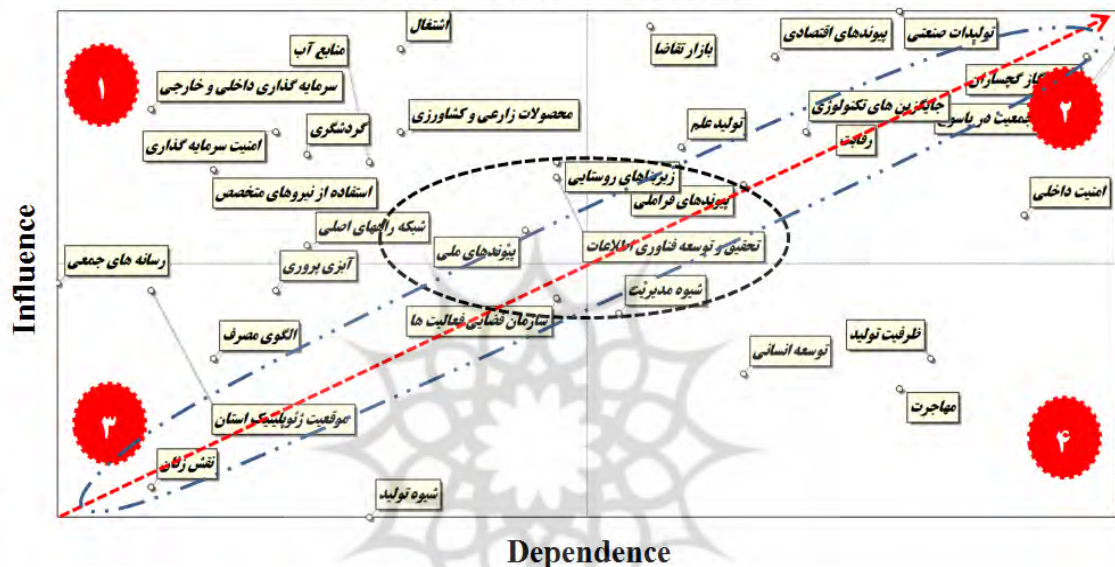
١
٢
٣
۴
اشتغال
منابع آب
سرمایه گذاری داخلی و خارجی
محصولات زارعی و کشاورزی
گردشگری
امنیت سرمایه گذاری
استفاده از نیروهای متخصص
شبکه راههای اصلی
آبزی پروری
رسانه های جمعی
پیوندهای ملی
زیربناهای روستایی
پیوندهای فراملی
تحقیق و توسعه فناوری اطلاعات
شیوه مدیریت
سازمان فضایی فعالیت ها
الگوی مصرف
موقعیت ژئوپلیتیک استان
نقش زنان
شیوه تولید
بازار تقاضا
پیوندهای اقتصادی
تولیدات صنعتی
گاز کچساران
جایگزین های تکنولوژی
جمعیت در یاسوج
تولید علم
رقابت
امنیت داخلی
ظرفیت تولید
توسعه انسانی
مهاجرت
Influence
Dependence